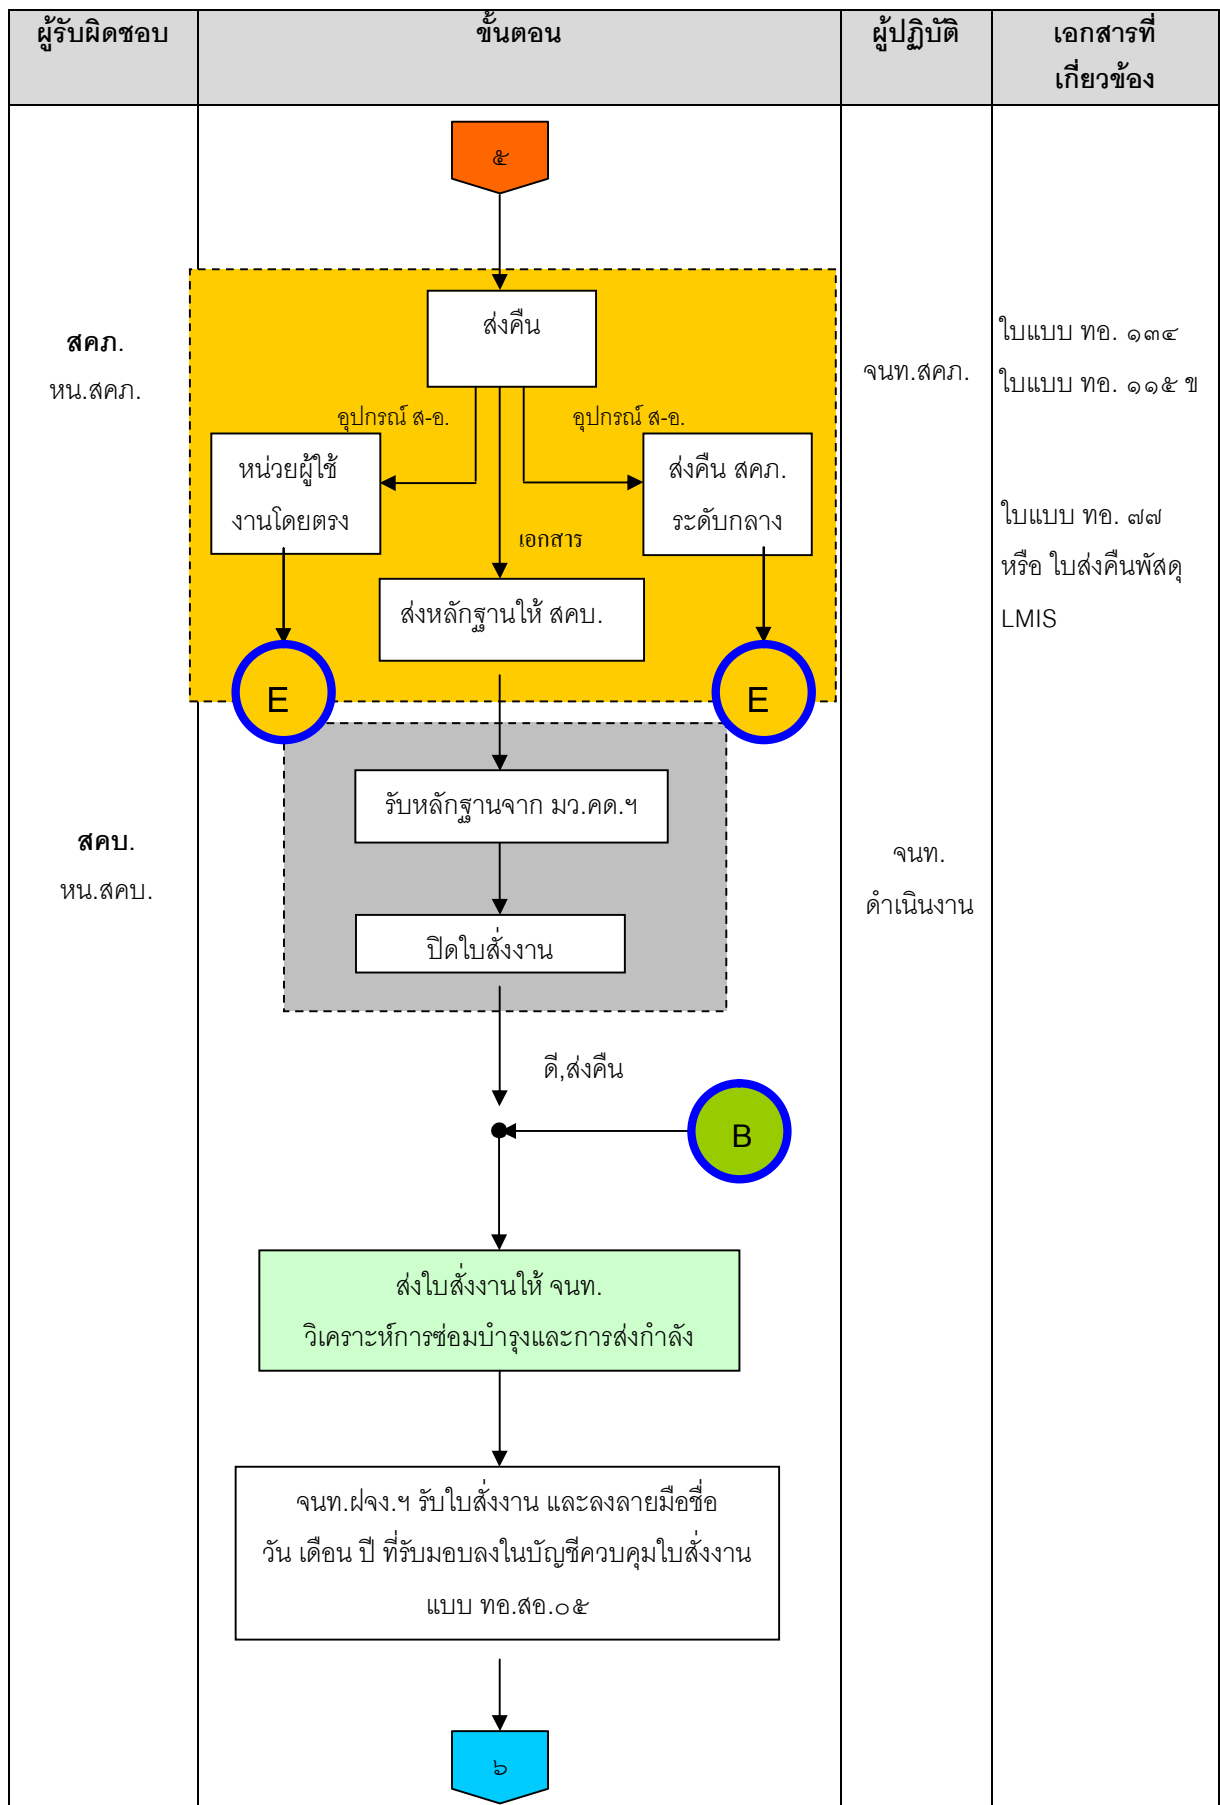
| ผู้รับผิดชอบ | ขั้นตอน | ผู้ปฏิบัติ | เอกสารที่เกี่ยวข้อง |
|---|---|---|---|
| สคภ. หน.สคภ. | ๕ ส่งคืน อุปกรณ์ ส-อ. หน่วยผู้ใช้งานโดยตรง อุปกรณ์ ส-อ. ส่งคืน สคภ. ระดับกลาง เอกสาร ส่งหลักฐานให้ สคบ. E E | จนท.สคภ. | ใบแบบ ทอ. ๑๓๔ ใบแบบ ทอ. ๑๑๕ ข ใบแบบ ทอ. ๗๗ หรือ ใบส่งคืนพัสดุ LMIS |
| สคบ. หน.สคบ. | รับหลักฐานจาก มว.คด.ฯ ปิดใบสั่งงาน ดี,ส่งคืน B ส่งใบสั่งงานให้ จนท. วิเคราะห์การซ่อมบำรุงและการส่งกำลัง จนท.ฝจง.ฯ รับใบสั่งงาน และลงลายมือชื่อ วัน เดือน ปี ที่รับมอบลงในบัญชีควบคุมใบสั่งงาน แบบ ทอ.สอ.๐๕ ๖ | จนท. ดำเนินงาน | |